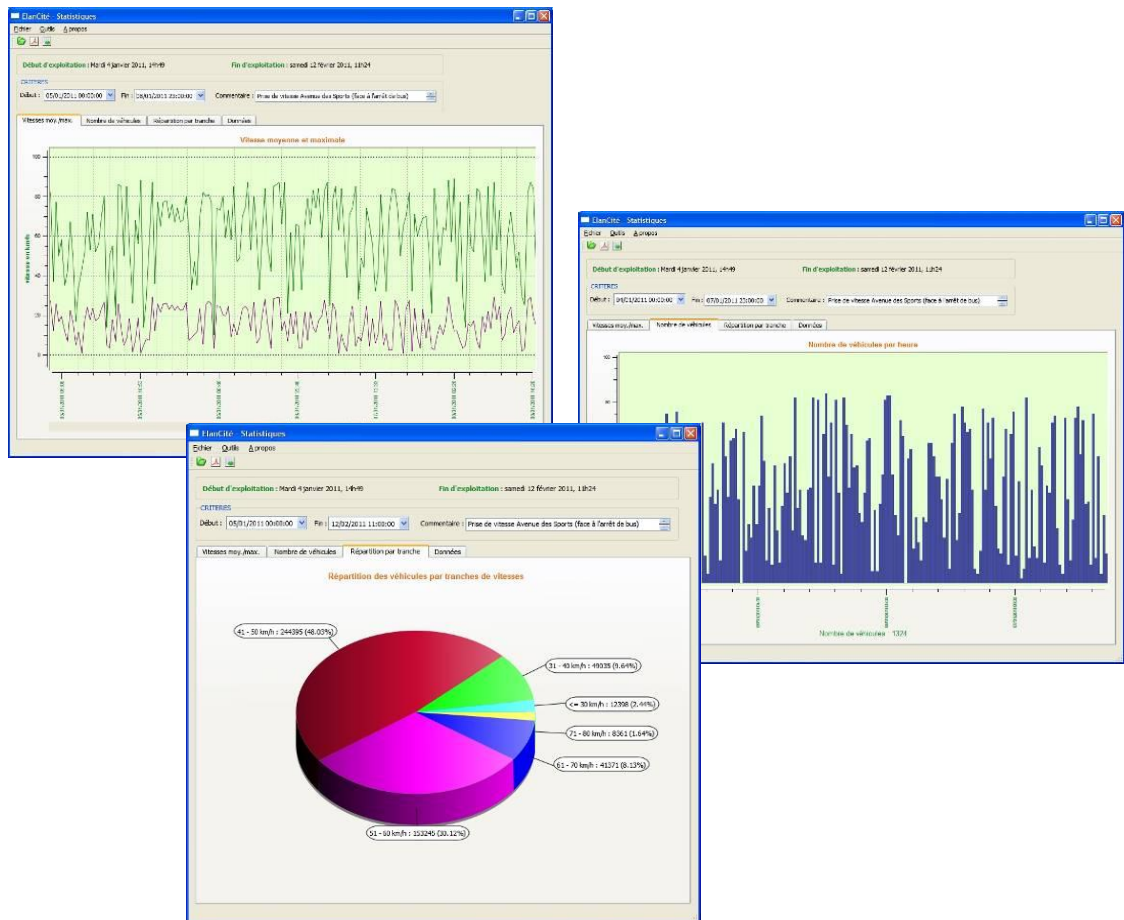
ElanCité - Statistiques

Fichier Outils A propos

Début d'exploitation : Mardi 4 janvier 2011, 14h49

Fin d'exploitation : samedi 12 février 2011, 11h24

CRITERES

Début : 05/01/2011 00:00:00 Fin : 06/01/2011 23:00:00 Commentaire : Prise de vitesse Avenue des Sports (face à l'arrêt de bus)

Vitesses moy./max. Nombre de véhicules Répartition par tranche Données

Vitesse moyenne et maximale

100
80
60
40
20
0

vitesse en km/h

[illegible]

ElanCité - Statistiques

Fichier Outils A propos

Début d'exploitation : Mardi 4 janvier 2011, 14h49

Fin d'exploitation : samedi 12 février 2011, 11h24

CRITERES

Début : 04/01/2011 00:00:00 Fin : 07/01/2011 23:00:00 Commentaire : Prise de vitesse Avenue des Sports (face à l'arrêt de bus)

Vitesses moy./max. Nombre de véhicules Répartition par tranche Données

Nombre de véhicules par heure

100
80

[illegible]

Nombre de véhicules : 1324

ElanCité - Statistiques

Fichier Outils A propos

Début d'exploitation : Mardi 4 janvier 2011, 14h49

Fin d'exploitation : samedi 12 février 2011, 11h24

CRITERES

Début : 05/01/2011 00:00:00 Fin : 12/02/2011 11:00:00 Commentaire : Prise de vitesse Avenue des Sports (face à l'arrêt de bus)

Vitesses moy./max. Nombre de véhicules Répartition par tranche Données

Répartition des véhicules par tranches de vitesses

41 - 50 km/h : 244395 (48.03%)

31 - 40 km/h : 49035 (9.64%)

<= 30 km/h : 12398 (2.44%)

71 - 80 km/h : 8361 (1.64%)

61 - 70 km/h : 41371 (8.13%)

51 - 60 km/h : 153245 (30.12%)